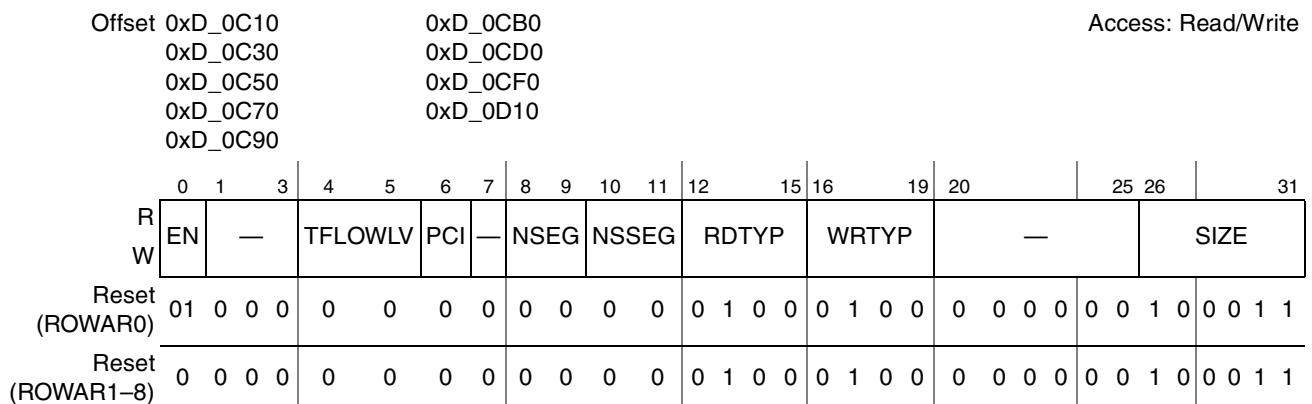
Offset 0xD_0C10
0xD_0C30
0xD_0C50
0xD_0C70
0xD_0C90

0xD_0CB0
0xD_0CD0
0xD_0CF0
0xD_0D10

Access: Read/Write

| | 0 | 1 3 | 4 5 | 6 | 7 | 8 9 | 10 11 | 12 15 | 16 19 | 20 25 | 26 31 |
|---|---|---|---|---|---|---|---|---|---|---|---|
| R / W | EN | — | TFLOWLV | PCI | — | NSEG | NSSEG | RDTYP | WRTYP | — | SIZE |
| Reset (ROWAR0) | 01 | 0 0 0 | 0 0 | 0 | 0 | 0 0 | 0 0 | 0 1 0 0 | 0 1 0 0 | 0 0 0 0 0 0 | 1 0 0 0 1 1 |
| Reset (ROWAR1–8) | 0 | 0 0 0 | 0 0 | 0 | 0 | 0 0 | 0 0 | 0 1 0 0 | 0 1 0 0 | 0 0 0 0 0 0 | 1 0 0 0 1 1 |